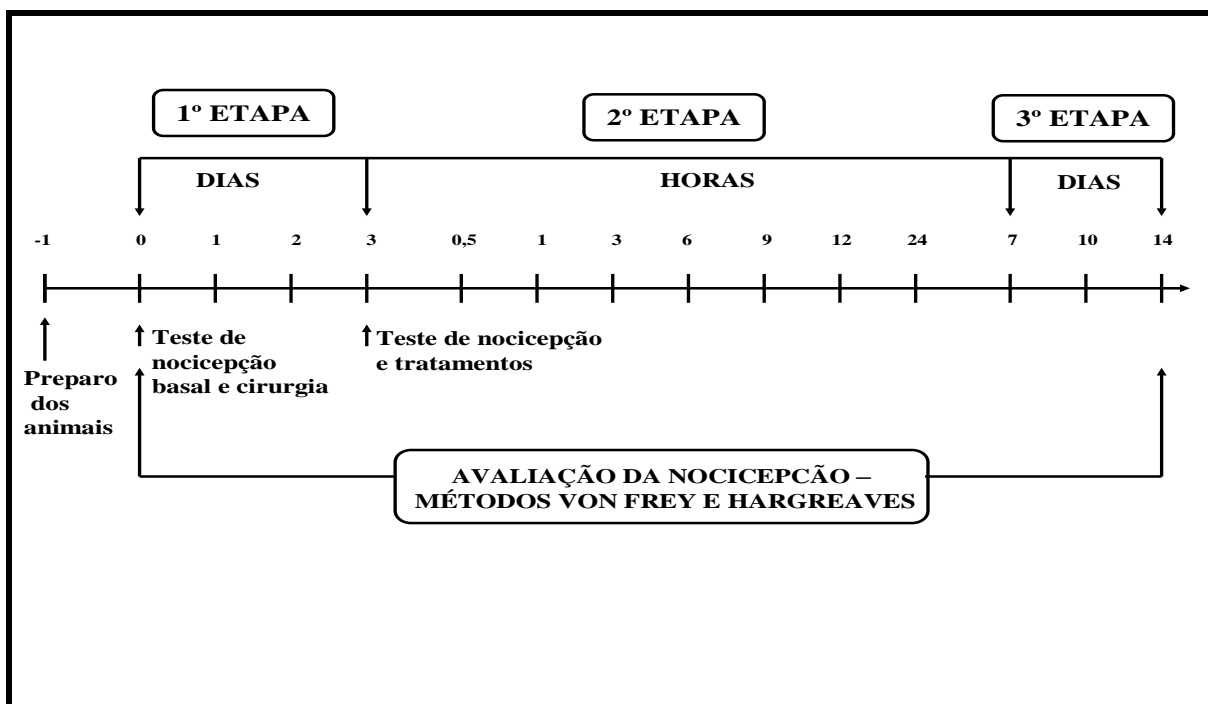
1º ETAPA

2º ETAPA

3º ETAPA

DIAS

HORAS

DIAS

-1 0 1 2 3 0,5 1 3 6 9 12 24 7 10 14

Preparo dos animais

Teste de nocicepção basal e cirurgia

Teste de nocicepção e tratamentos

AVALIAÇÃO DA NOCICEPCÃO – MÉTODOS VON FREY E HARGREAVES